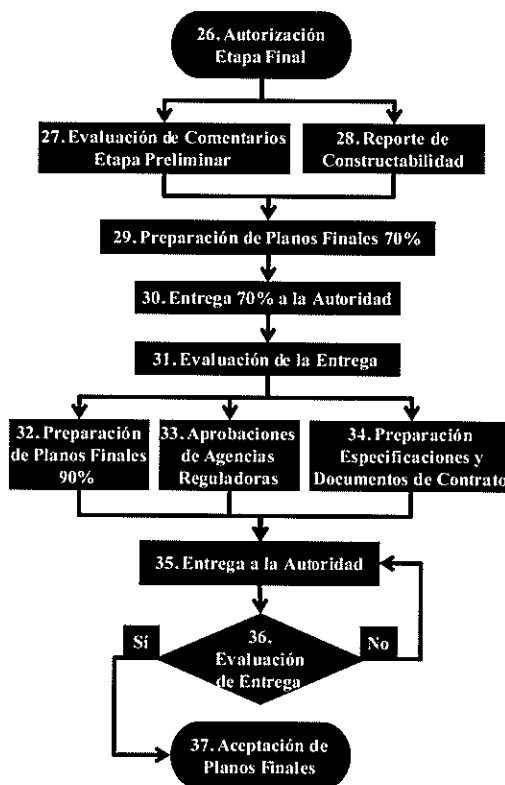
26. Autorización Etapa Final

27. Evaluación de Comentarios Etapa Preliminar

28. Reporte de Constructabilidad

29. Preparación de Planos Finales 70%

30. Entrega 70% a la Autoridad

31. Evaluación de la Entrega

32. Preparación de Planos Finales 90%

33. Aprobaciones de Agencias Reguladoras

34. Preparación Especificaciones y Documentos de Contrato

35. Entrega a la Autoridad

Sí

36. Evaluación de Entrega

No

37. Aceptación de Planos Finales